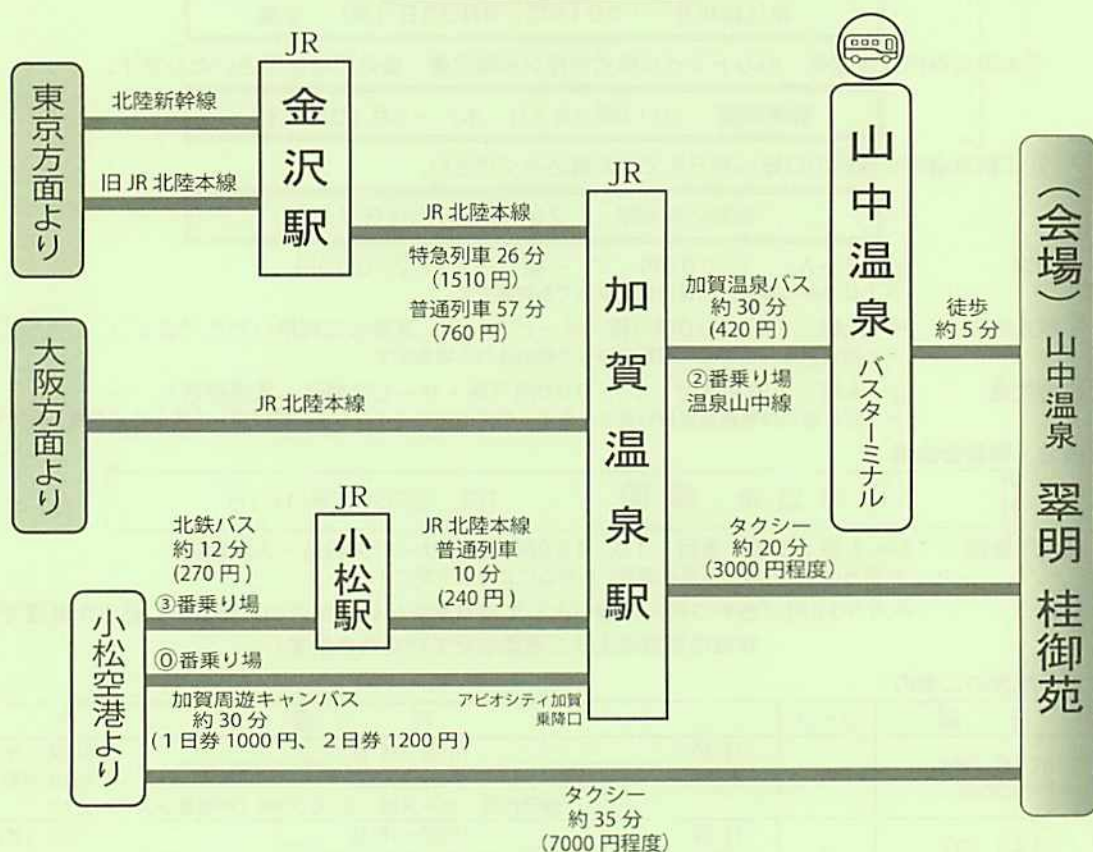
東京方面より

北陸新幹線

旧 JR 北陸本線

JR
金沢駅

JR 北陸本線
特急列車 26 分
(1510 円)
普通列車 57 分
(760 円)

大阪方面より

JR 北陸本線

JR
加賀温泉駅

加賀温泉バス
約 30 分
(420 円)
②番乗り場
温泉山中線

山中温泉
バスターミナル

徒歩
約 5 分

(会場) 山中温泉 翠明 桂御苑

北鉄バス
約 12 分
(270 円)
③番乗り場

JR
小松駅

JR 北陸本線
普通列車
10 分
(240 円)

タクシー
約 20 分
(3000 円程度)

小松空港より

⓪番乗り場

加賀周遊キャンバス
約 30 分
(1 日券 1000 円、2 日券 1200 円)

アビオシティ加賀
東降口

タクシー
約 35 分
(7000 円程度)